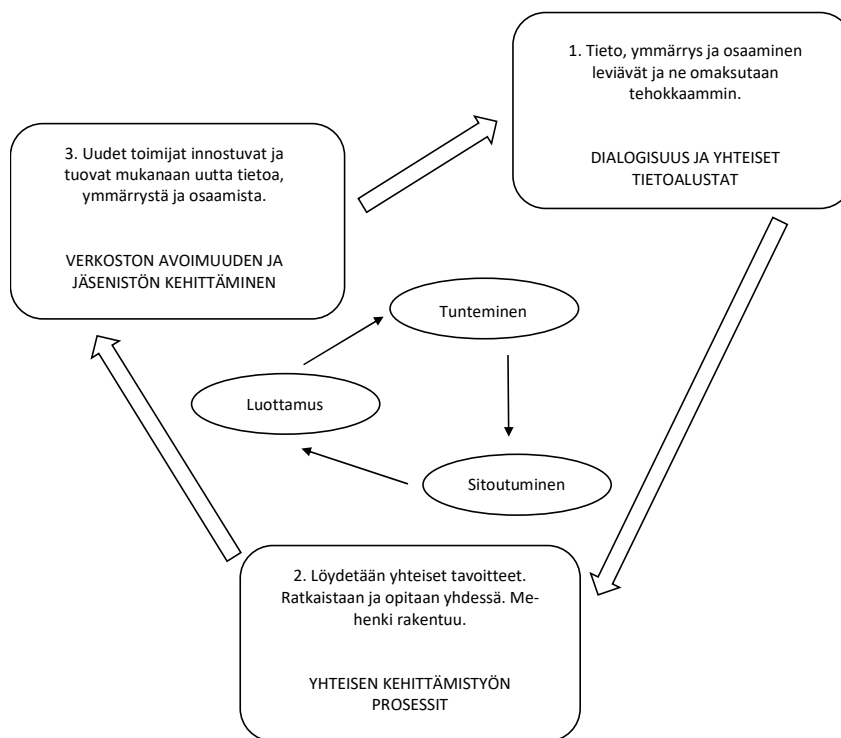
1. Tieto, ymmärrys ja osaaminen leviävät ja ne omaksutaan tehokkaammin.

DIALOGISUUS JA YHTEISET TIETOALUSTAT

3. Uudet toimijat innostuvat ja tuovat mukanaan uutta tietoa, ymmärrystä ja osaamista.

VERKOSTON AVOIMUUDEN JA JÄSENISTÖN KEHITTÄMINEN

Tunteminen

Luottamus

Sitoutuminen

2. Löydetään yhteiset tavoitteet. Ratkaistaan ja opitaan yhdessä. Me-henki rakentuu.

YHTEISEN KEHITTÄMISTYÖN PROSESSIT